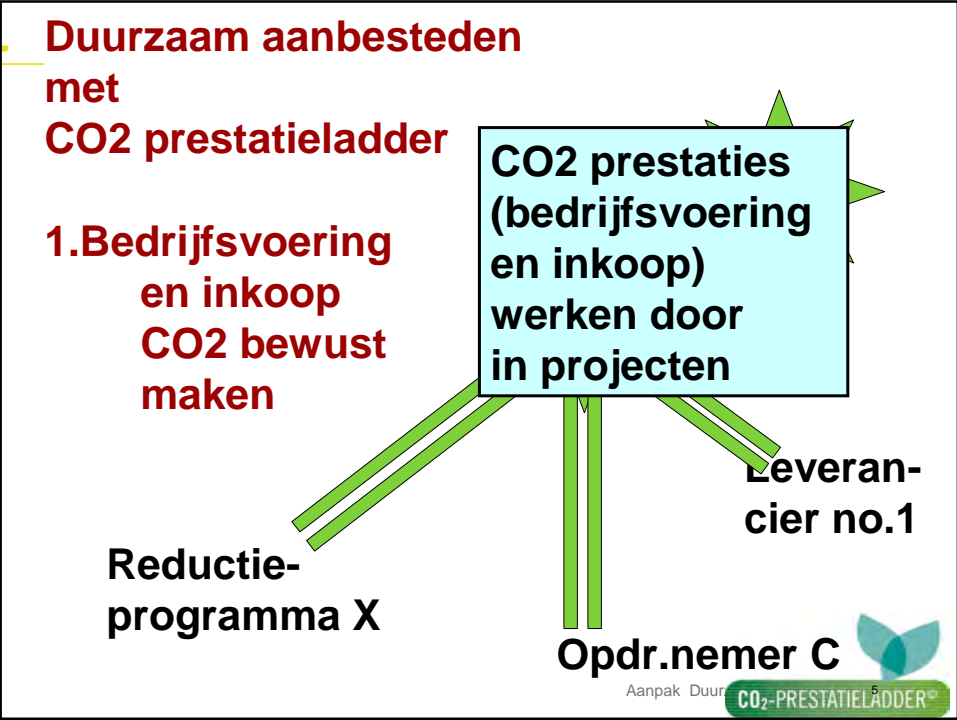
Duurzaam aanbesteden met CO2 prestatieladder

1.Bedrijfsvoering en inkoop CO2 bewust maken

CO2 prestaties (bedrijfsvoering en inkoop) werken door in projecten

Leverancier no.1

Reductieprogramma X

Opdr.nemer C

Aanpak Duur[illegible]

5

$CO_2$-PRESTATIELADDER©